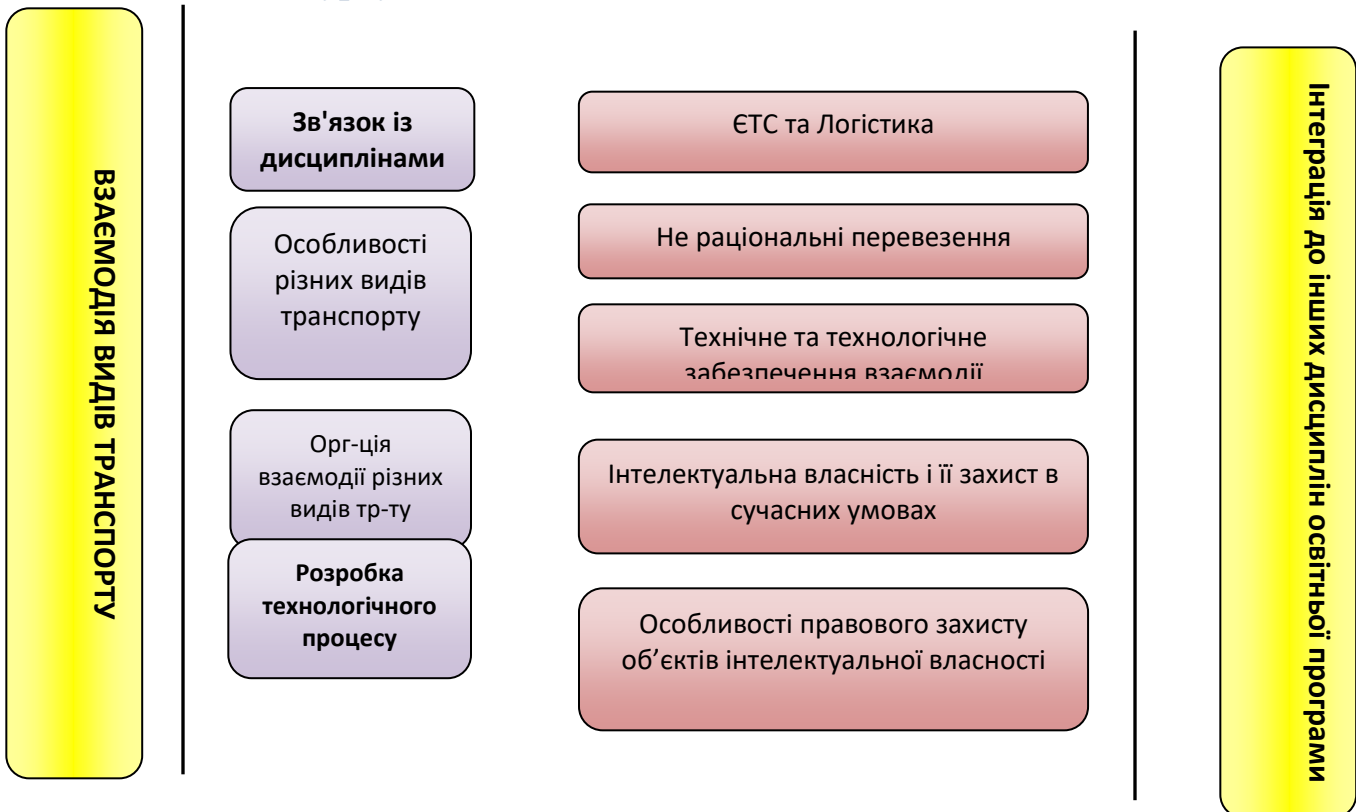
ВЗАЄМОДІЯ ВИДІВ ТРАНСПОРТУ

Зв'язок із дисциплінами

Особливості різних видів транспорту

Орг-ція взаємодії різних видів тр-ту

Розробка технологічного процесу

ЄТС та Логістика

Не раціональні перевезення

Технічне та технологічне забезпечення взаємодії

Інтелектуальна власність і її захист в сучасних умовах

Особливості правового захисту об'єктів інтелектуальної власності

Інтеграція до інших дисциплін освітньої програми